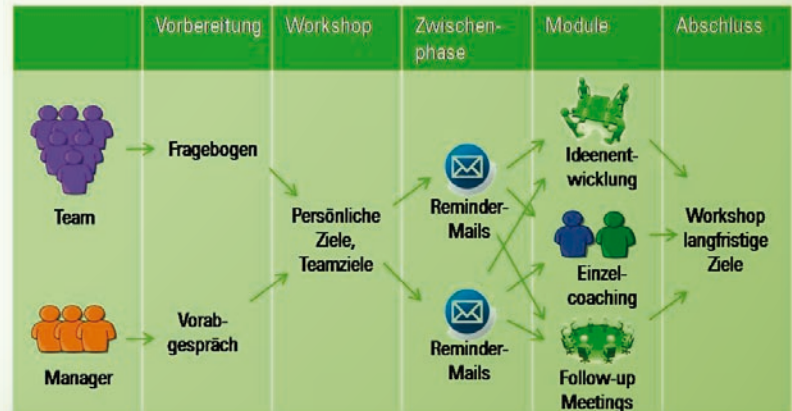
| | Vorbereitung | Workshop | Zwischenphase | Module | Abschluss |
|---|---|---|---|---|---|
| Team | Fragebogen | Persönliche Ziele, Teamziele | Reminder-Mails | Ideenentwicklung | Workshop langfristige Ziele |
| | | | | Einzelcoaching | |
| Manager | Vorabgespräch | | Reminder-Mails | Follow-up Meetings | |